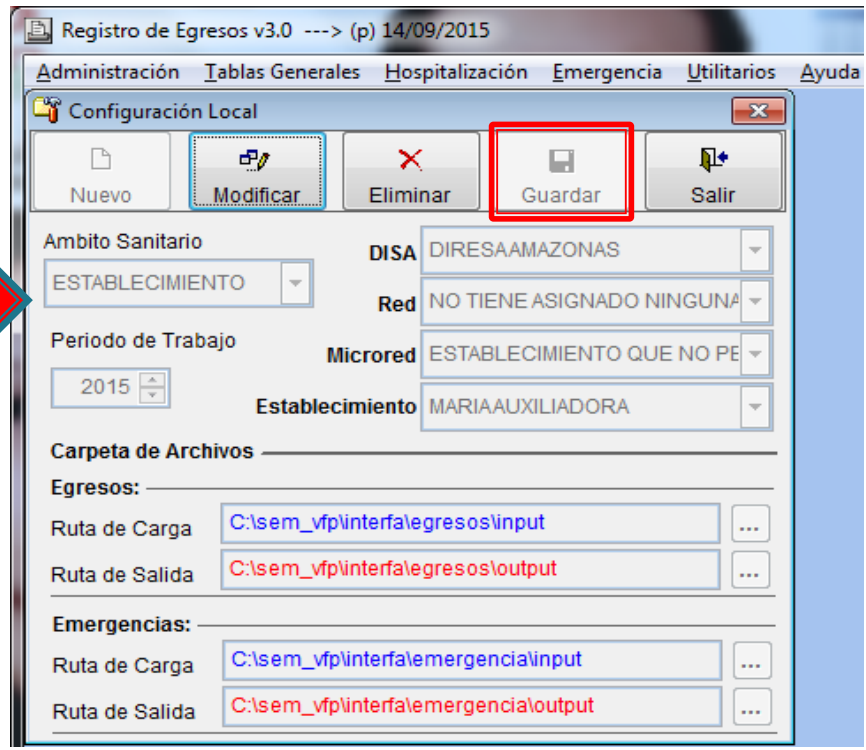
Registro de Egresos v3.0 ---> (p) 14/09/2015

Administración Tablas Generales Hospitalización Emergencia Utilitarios Ayuda

Configuración Local

Nuevo Modificar Eliminar Guardar Salir

Ambito Sanitario
ESTABLECIMIENTO

DISA DIRESAAMAZONAS
Red NO TIENE ASIGNADO NINGUNA
Microred ESTABLECIMIENTO QUE NO PE
Establecimiento MARIAAUXILIADORA

Periodo de Trabajo
2015

Carpeta de Archivos

Egresos:
Ruta de Carga C:\sem_vfp\interfa\egresos\input ...
Ruta de Salida C:\sem_vfp\interfa\egresos\output ...

Emergencias:
Ruta de Carga C:\sem_vfp\interfa\emergencia\input ...
Ruta de Salida C:\sem_vfp\interfa\emergencia\output ...